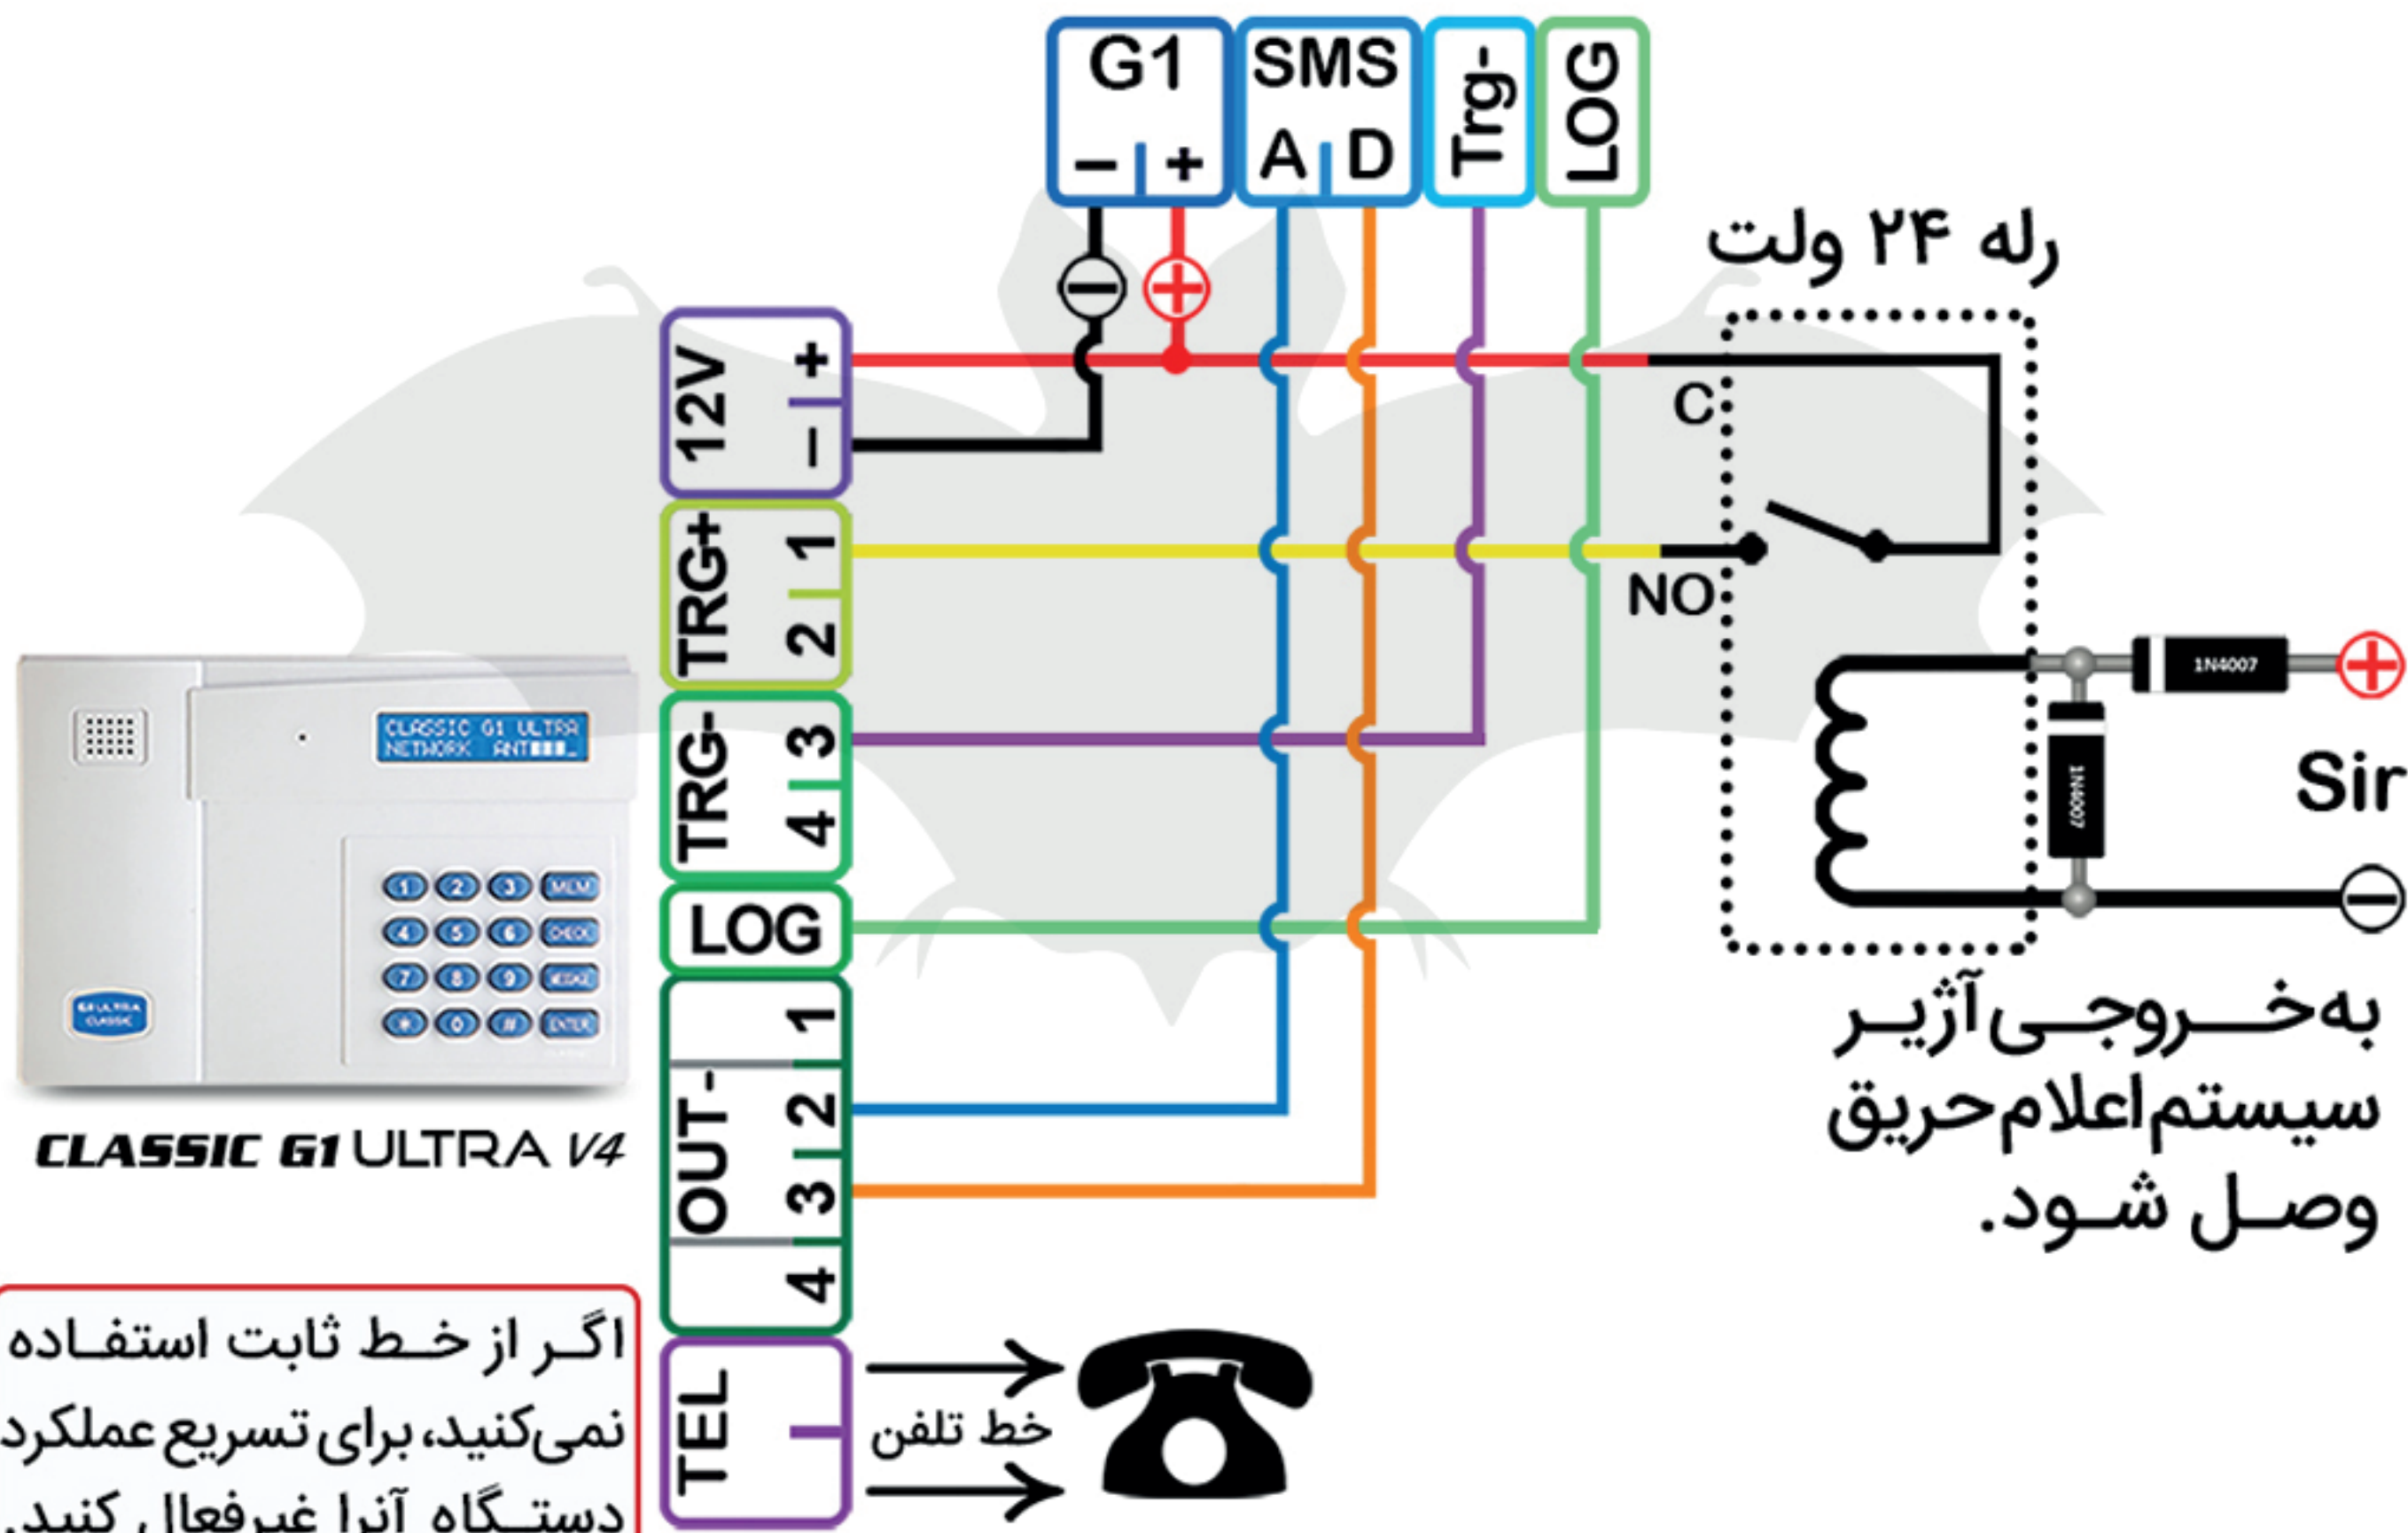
G1
– +

SMS
A D

Trg-

LOG

رله ۲۴ ولت

12V
+
–

TRG+
1
2

TRG-
3
4

LOG

OUT-
1
2
3
4

TEL

C

NO

1N4007

1N4007

Sir

به‌خروجی آژیر سیستم اعلام حریق وصل شود.

CLASSIC G1 ULTRA
NETWORK ANT

CLASSIC G1 ULTRA V4

اگر از خط ثابت استفاده نمی‌کنید، برای تسریع عملکرد دستگاه آنرا غیرفعال کنید.

خط تلفن